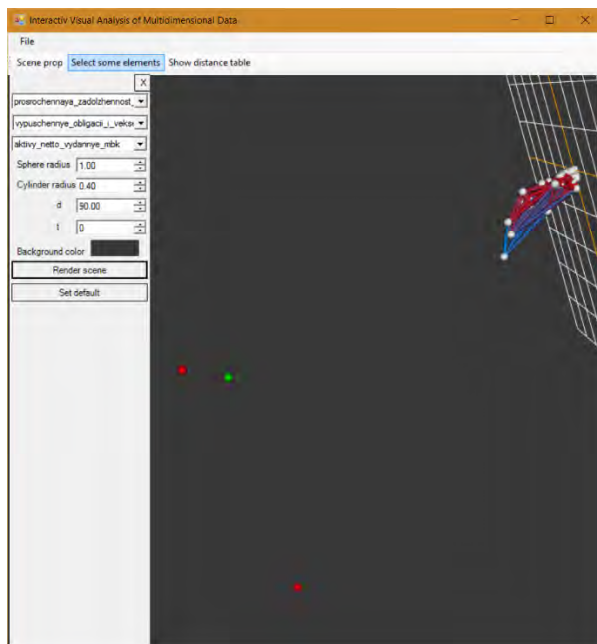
Interactiv Visual Analysis of Multidimensional Data

File

Scene prop | Select some elements | Show distance table

X

prosrochennaya_zadolzhennost_

vypuschennye_obligacii_i_veksе

aktivy_netto_vydannye_mbk

Sphere radius 1.00

Cylinder radius 0.40

d 90.00

t 0

Background color

Render scene

Set default